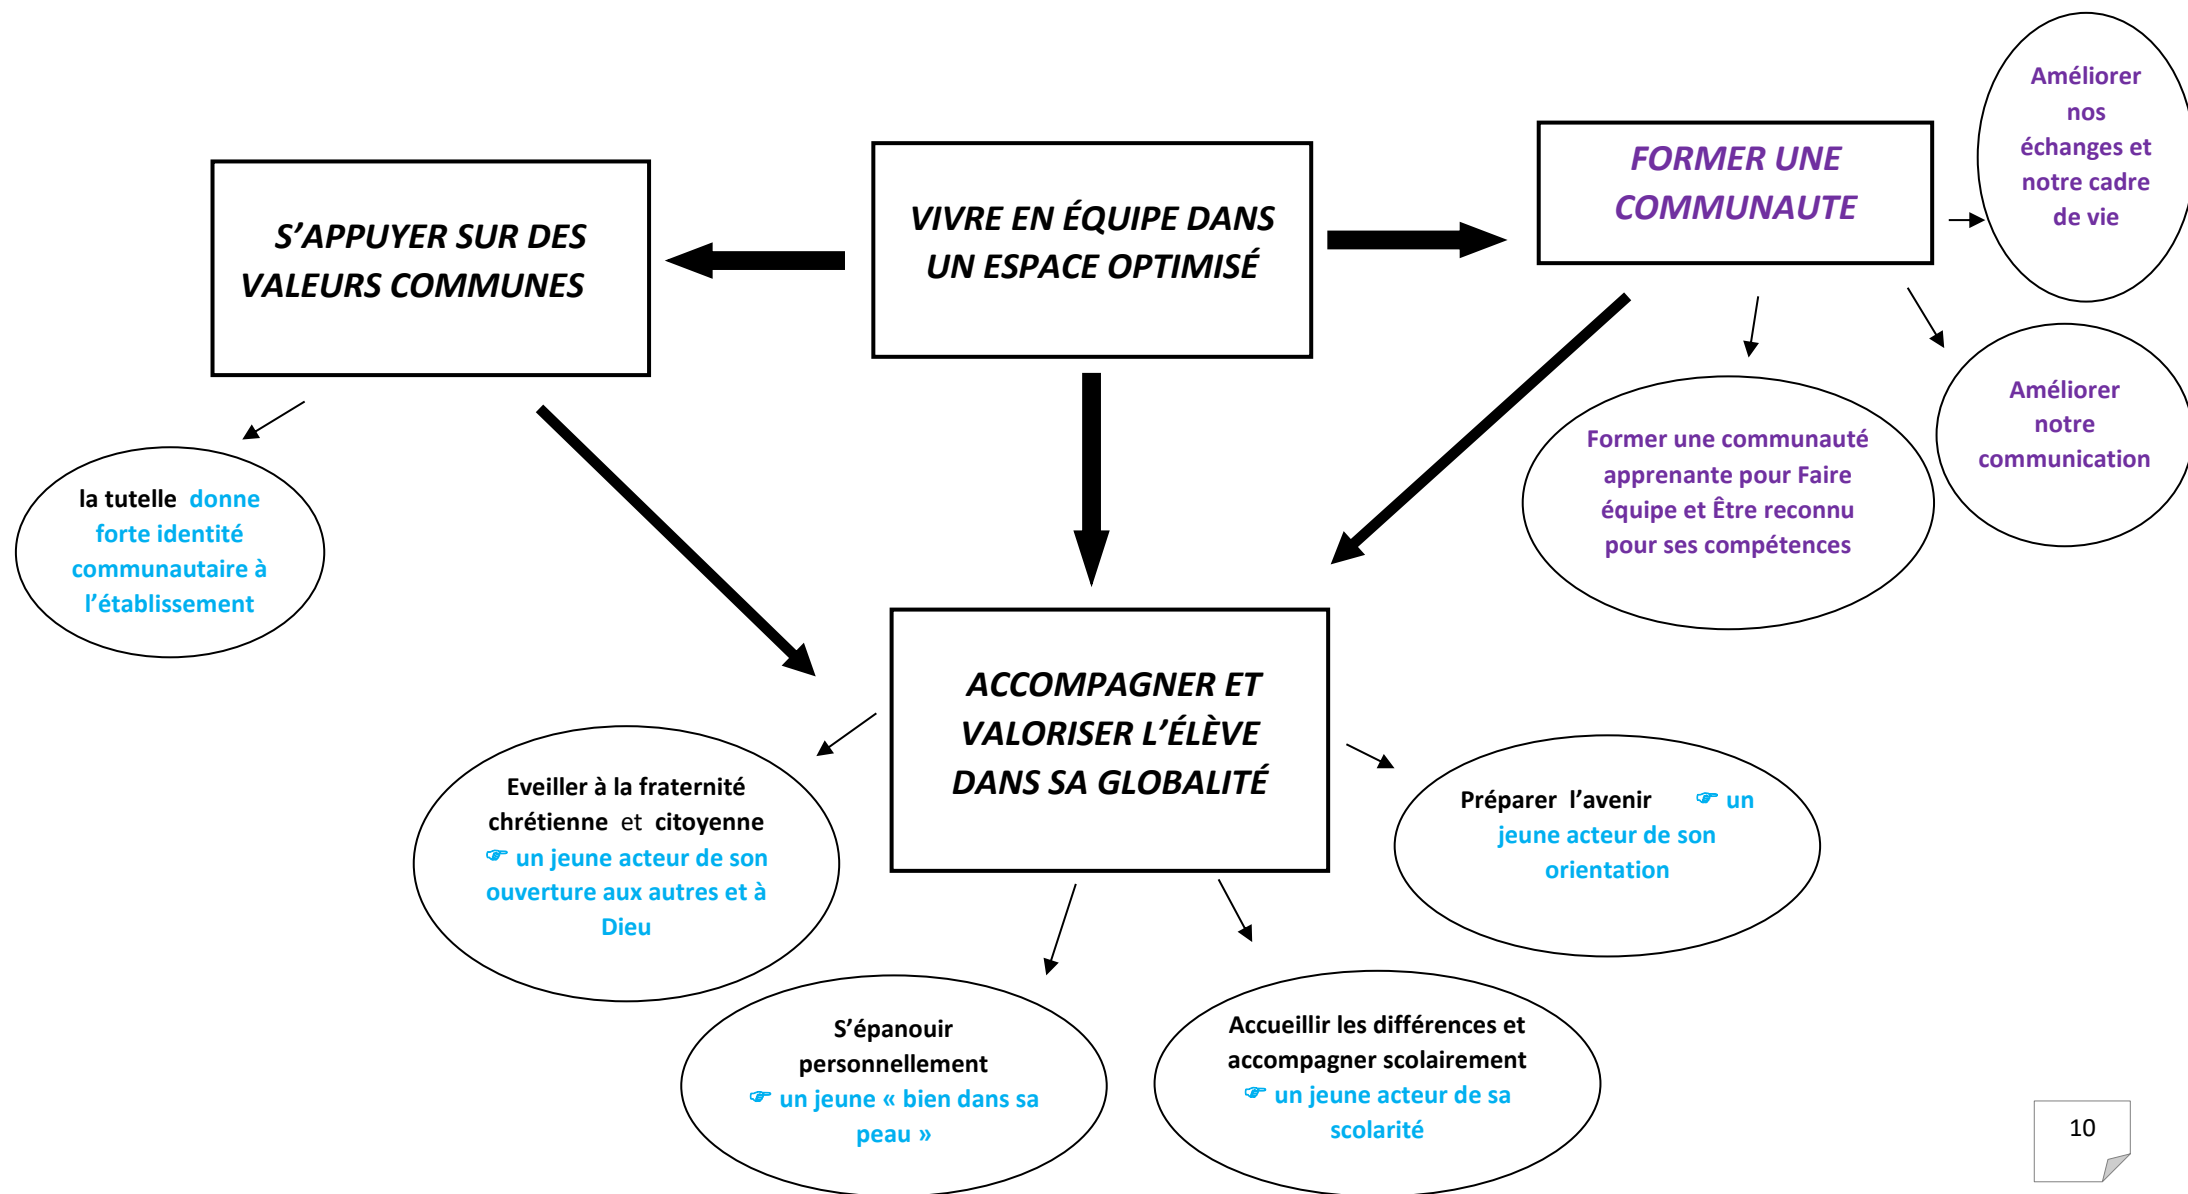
S'APPUYER SUR DES VALEURS COMMUNES

VIVRE EN ÉQUIPE DANS UN ESPACE OPTIMISÉ

FORMER UNE COMMUNAUTE

Améliorer nos échanges et notre cadre de vie

Améliorer notre communication

Former une communauté apprenante pour Faire équipe et Être reconnu pour ses compétences

la tutelle donne forte identité communautaire à l'établissement

ACCOMPAGNER ET VALORISER L'ÉLÈVE DANS SA GLOBALITÉ

Eveiller à la fraternité chrétienne et citoyenne ☞ un jeune acteur de son ouverture aux autres et à Dieu

Préparer l'avenir ☞ un jeune acteur de son orientation

S'épanouir personnellement ☞ un jeune « bien dans sa peau »

Accueillir les différences et accompagner scolairement ☞ un jeune acteur de sa scolarité

10